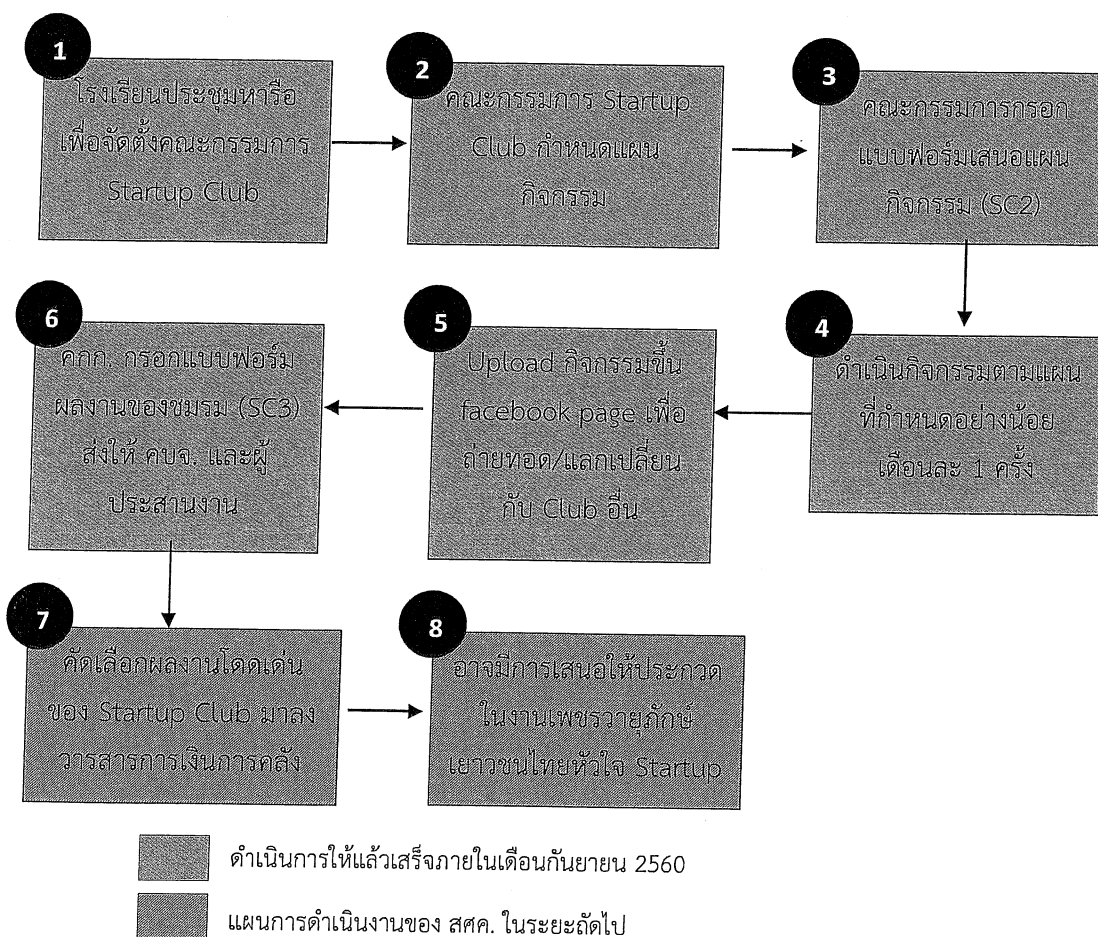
1
โรงเรียนประชุมหารือเพื่อจัดตั้งคณะกรรมการ Startup Club

2
คณะกรรมการ Startup Club กำหนดแผนกิจกรรม

3
คณะกรรมการกรอกแบบฟอร์มเสนอแผนกิจกรรม (SC2)

4
ดำเนินกิจกรรมตามแผนที่กำหนดอย่างน้อยเดือนละ 1 ครั้ง

5
Upload กิจกรรมขึ้น facebook page เพื่อถ่ายทอด/แลกเปลี่ยนกับ Club อื่น

6
คกก. กรอกแบบฟอร์มผลงานของชมรม (SC3) ส่งให้ คบจ. และผู้ประสานงาน

7
คัดเลือกผลงานโดดเด่นของ Startup Club มาลงวารสารการเงินการคลัง

8
อาจมีการเสนอให้ประกวดในงานเพชรวายุภักษ์เยาวชนไทยหัวใจ Startup

ดำเนินการให้แล้วเสร็จภายในเดือนกันยายน 2560

แผนการดำเนินงานของ สศค. ในระยะถัดไป